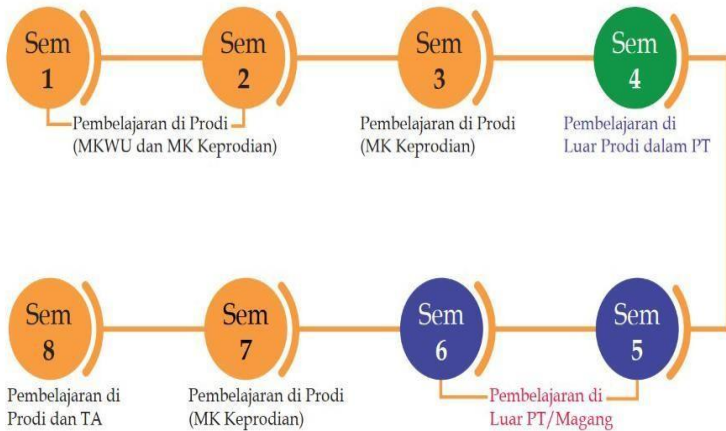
Sem 1

Sem 2

Sem 3

Sem 4

Pembelajaran di Prodi (MKWU dan MK Keprodian)

Pembelajaran di Prodi (MK Keprodian)

Pembelajaran di Luar Prodi dalam PT

Sem 8

Sem 7

Sem 6

Sem 5

Pembelajaran di Prodi dan TA

Pembelajaran di Prodi (MK Keprodian)

Pembelajaran di Luar PT/Magang